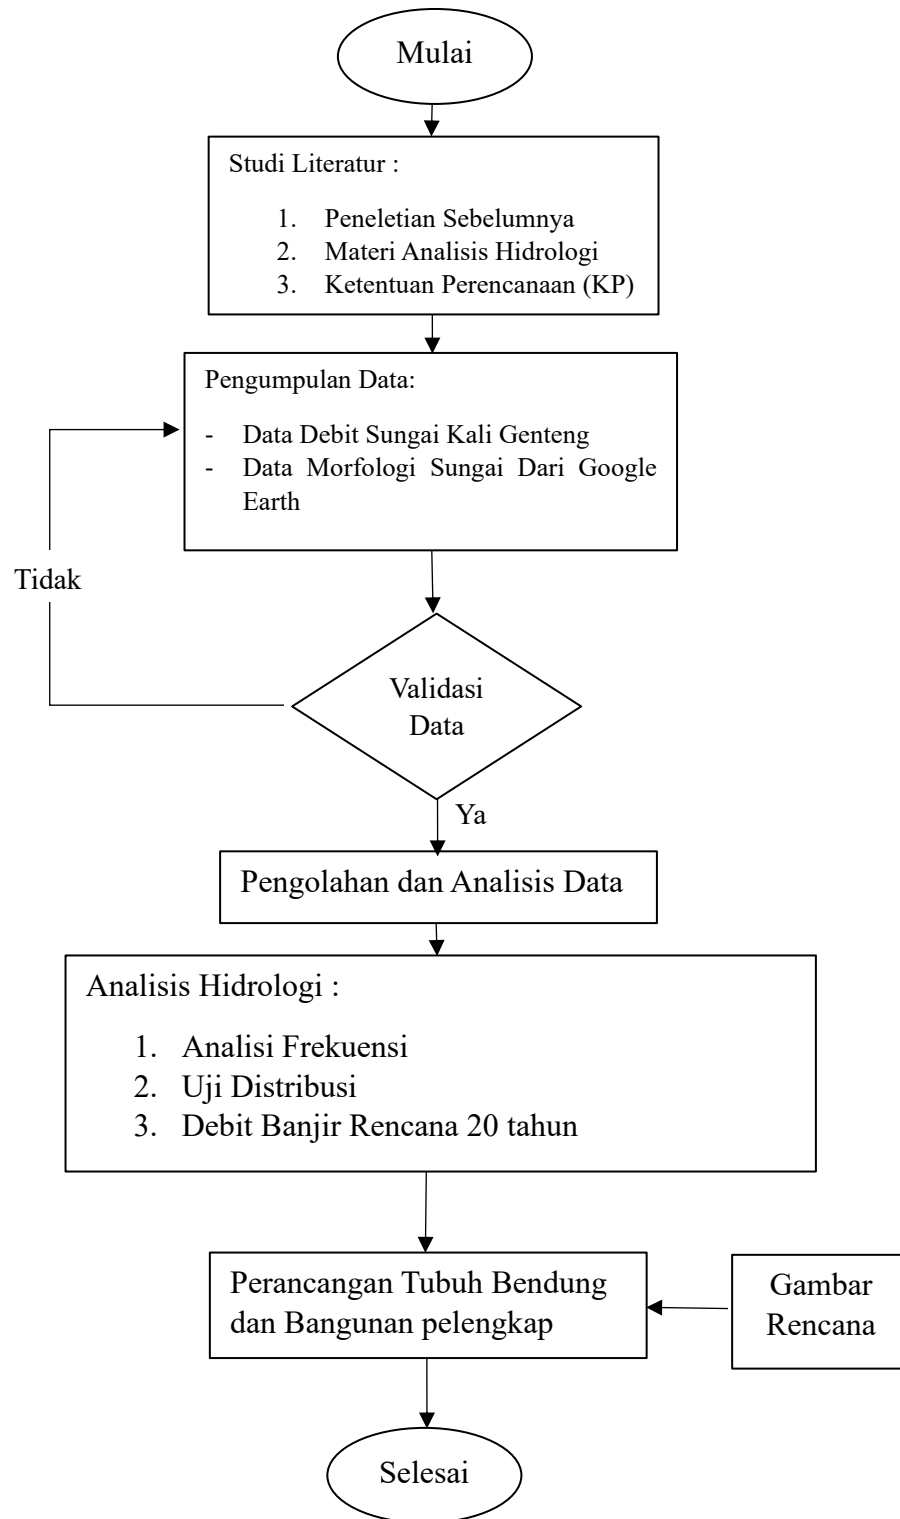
Mulai

Studi Literatur :

1. Peneletian Sebelumnya
2. Materi Analisis Hidrologi
3. Ketentuan Perencanaan (KP)

Pengumpulan Data:

- Data Debit Sungai Kali Genteng
- Data Morfologi Sungai Dari Google Earth

Tidak

Validasi Data

Ya

Pengolahan dan Analisis Data

Analisis Hidrologi :

1. Analisi Frekuensi
2. Uji Distribusi
3. Debit Banjir Rencana 20 tahun

Perancangan Tubuh Bendung dan Bangunan pelengkap

Gambar Rencana

Selesai